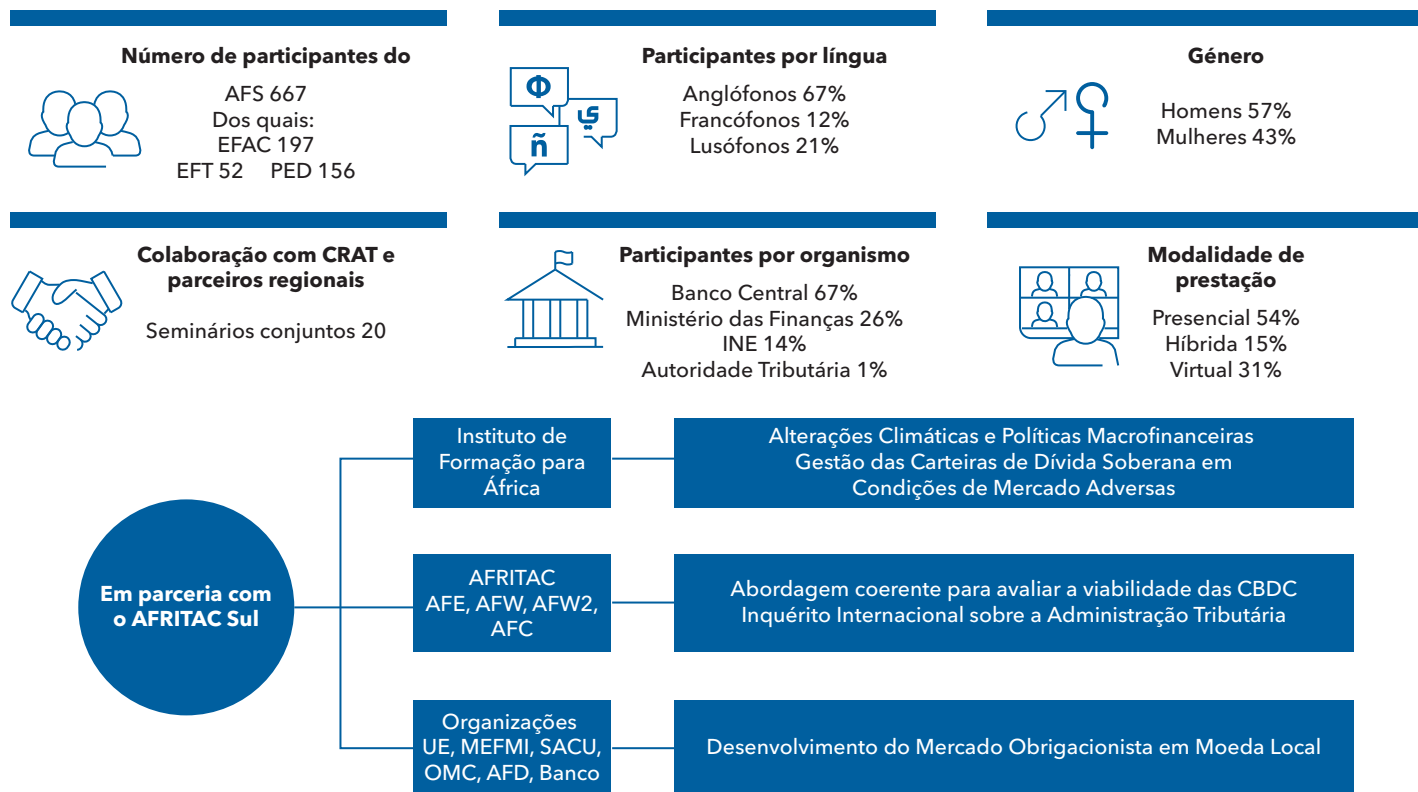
Número de participantes do

AFS 667
Dos quais:
EFAC 197
EFT 52 PED 156

Participantes por língua

Φ
ي
ñ

Anglófonos 67%
Francófonos 12%
Lusófonos 21%

Género

Homens 57%
Mulheres 43%

Colaboração com CRAT e parceiros regionais

Seminários conjuntos 20

Participantes por organismo

Banco Central 67%
Ministério das Finanças 26%
INE 14%
Autoridade Tributária 1%

Modalidade de prestação

Presencial 54%
Híbrida 15%
Virtual 31%

Em parceria com o AFRITAC Sul

Instituto de Formação para África

Alterações Climáticas e Políticas Macrofinanceiras
Gestão das Carteiras de Dívida Soberana em Condições de Mercado Adversas

AFRITAC AFE, AFW, AFW2, AFC

Abordagem coerente para avaliar a viabilidade das CBDC
Inquérito Internacional sobre a Administração Tributária

Organizações UE, MEFMI, SACU, OMC, AFD, Banco

Desenvolvimento do Mercado Obrigacionista em Moeda Local